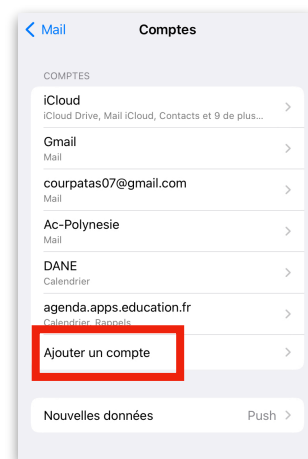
< Mail

Comptes

COMPTES

iCloud
iCloud Drive, Mail iCloud, Contacts et 9 de plus...

Gmail
Mail

courpatas07@gmail.com
Mail

Ac-Polynesie
Mail

DANE
Calendrier

agenda.apps.education.fr
Calendrier, Rappels

Ajouter un compte

Nouvelles données
Push